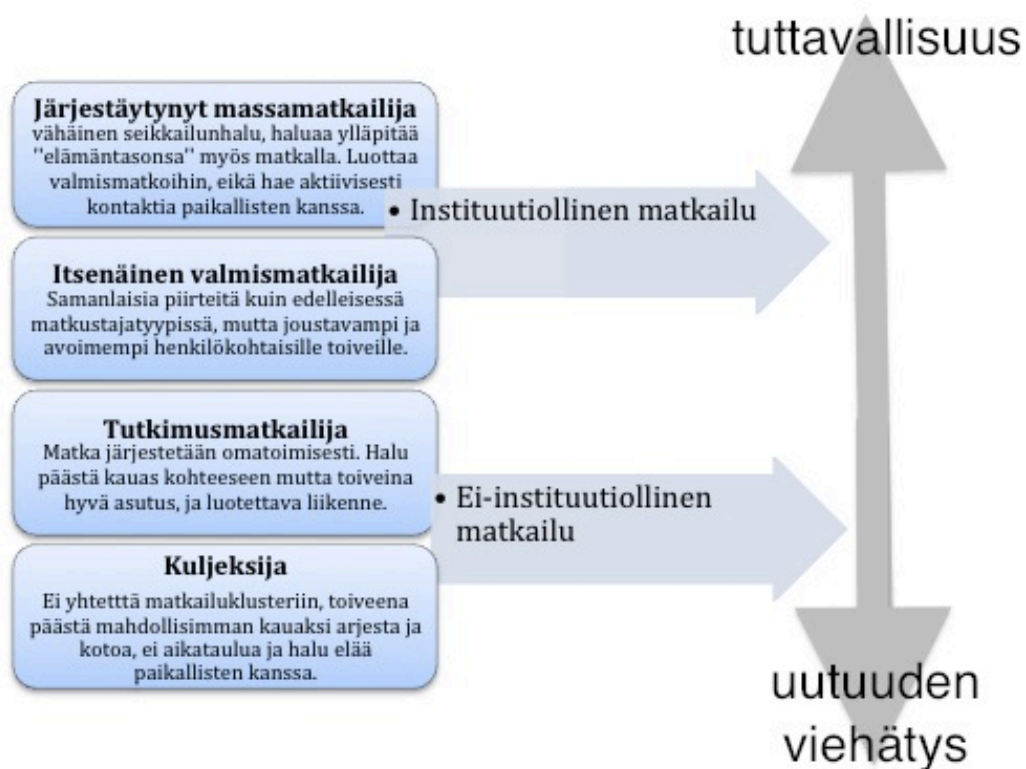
tuttavallisuus

Järjestäytynyt massamatkailija
vähäinen seikkailunhalu, haluaa ylläpitää ''elämäntasonsa'' myös matkalla. Luottaa valmismatkoihin, eikä hae aktiivisesti kontaktia paikallisten kanssa.

Itsenäinen valmismatkailija
Samanlaisia piirteitä kuin edelleisessä matkustajatyypissä, mutta joustavampi ja avoimempi henkilökohtaisille toiveille.

• Instituutiollinen matkailu

Tutkimusmatkailija
Matka järjestetään omatoimisesti. Halu päästä kauas kohteeseen mutta toiveina hyvä asutus, ja luotettava liikenne.

Kuljeksija
Ei yhtetttä matkailuklusteriin, toiveena päästä mahdollisimman kauaksi arjesta ja kotoa, ei aikataulua ja halu elää paikallisten kanssa.

• Ei-instituutiollinen matkailu

uutuuden viehätys